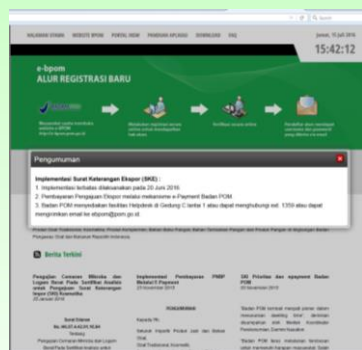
HALAMAN UTAMA WEBSITE BPOM PORTAL INSW PANDUAN APLIKASI DOWNLOAD FAQ

Jumat, 15 Juli 2016
15:42:12

e-bpom
ALUR REGISTRASI BARU

Pengumuman

Implementasi Surat Keterangan Eksport (SKE) :
1. Implementasi terhitung dilaksanakan pada 20 Juni 2016.
2. Pembayaran Pengajuan Eksport melalui mekanisme e-Payment Badan POM
3. Badan POM menyediakan fasilitas Helpdesk di Gedung C lantai 1 atau dapat menghubungi ext. 1359 atau dapat mengirimkan email ke ebpom@pom.go.id.

Berita Terkini

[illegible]